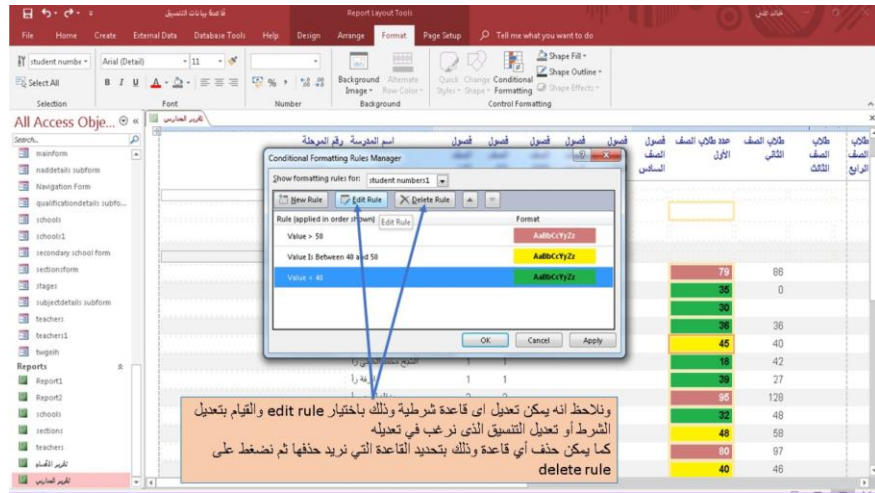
قاعدة بيانات التنسيق | Report Layout Tools | خالد علي

File | Home | Create | External Data | Database Tools | Help | Design | Arrange | Format | Page Setup | Tell me what you want to do

student numbe | Arial (Detail) | 11 | Select All | Selection | Font | Number | Background Image | Alternate Row Color | Background | Quick Styles | Change Shape | Conditional Formatting | Shape Fill | Shape Outline | Shape Effects | Control Formatting

All Access Obje...

Search...

mainform
naddetails subform
Navigation Form
qualificationdetails subfo...
schools
schools1
secondary school form
sectionsform
stages
subjectdetails subform
teachers
teachers1
twgeih
Reports
Report1
Report2
schools
sections
teachers
تقرير الفصول
تقرير المدارس

تقرير المدارس

اسم المدرسة رقم المرحلة | فصول | فصول | فصول | فصول | فصول | فصول الصف السادس | عدد طلاب الصف الأول | طلاب الصف الثاني | طلاب الصف الثالث | طلاب الصف الرابع

Conditional Formatting Rules Manager

Show formatting rules for: student numbers1

New Rule | Edit Rule | Delete Rule

Edit Rule

Rule (applied in order shown) | Format

Value > 50 | AaBbCcYyZz
Value Is Between 40 and 50 | AaBbCcYyZz
Value < 40 | AaBbCcYyZz

OK | Cancel | Apply

79 | 86
35 | 0
30
36 | 36
45 | 40
18 | 42
39 | 27
95 | 128
32 | 48
48 | 58
80 | 97
40 | 46

1 1
1

ونلاحظ انه يمكن تعديل اى قاعدة شرطية وذلك باختيار edit rule والقيام بتعديل الشرط أو تعديل التنسيق الذى نرغب في تعديله
كما يمكن حذف أي قاعدة وذلك بتحديد القاعدة التي نريد حذفها ثم نضغط على delete rule